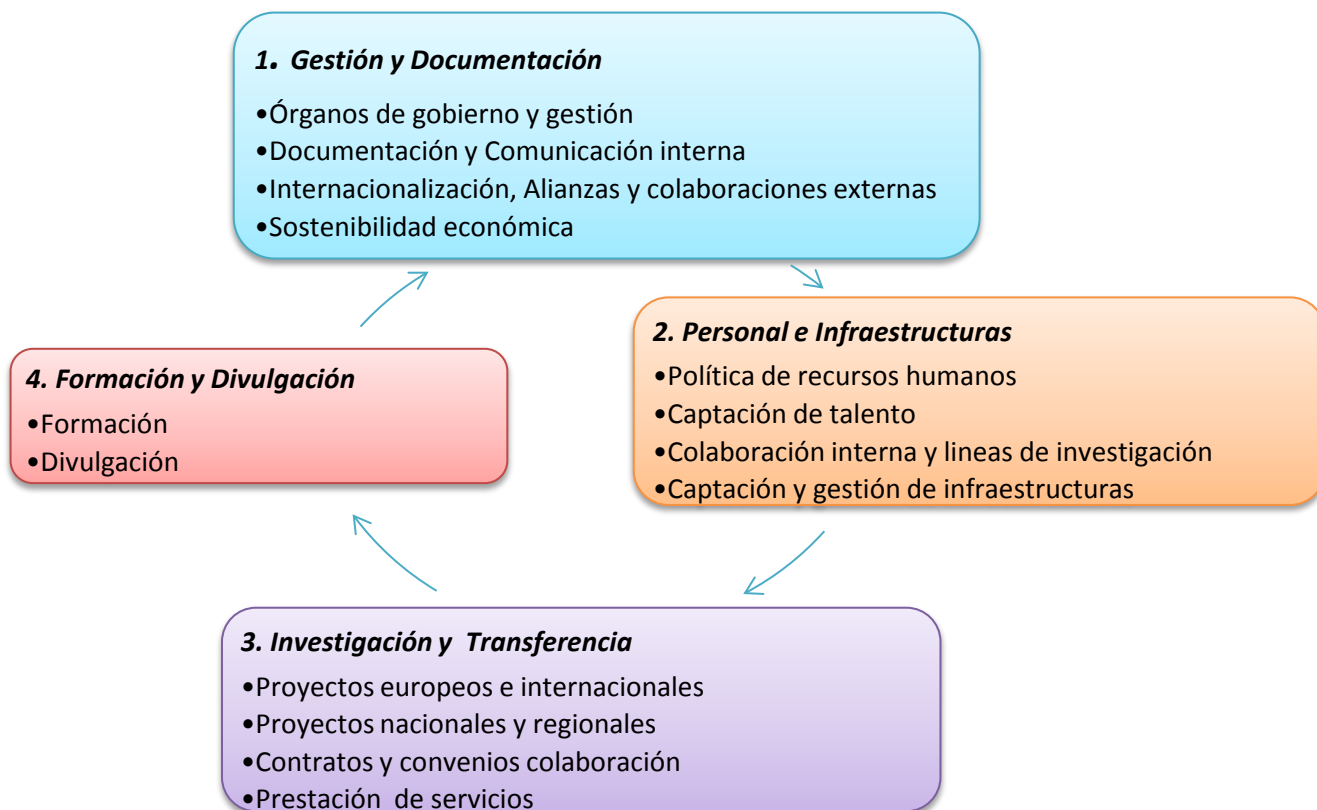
1. Gestión y Documentación

•Órganos de gobierno y gestión
•Documentación y Comunicación interna
•Internacionalización, Alianzas y colaboraciones externas
•Sostenibilidad económica

2. Personal e Infraestructuras

•Política de recursos humanos
•Captación de talento
•Colaboración interna y lineas de investigación
•Captación y gestión de infraestructuras

3. Investigación y Transferencia

•Proyectos europeos e internacionales
•Proyectos nacionales y regionales
•Contratos y convenios colaboración
•Prestación de servicios

4. Formación y Divulgación

•Formación
•Divulgación